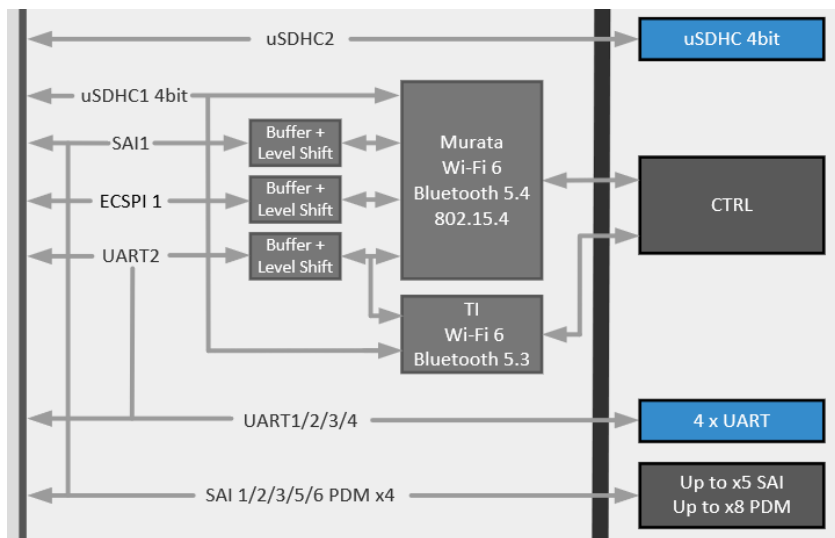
uSDHC2

uSDHC 4bit

uSDHC1 4bit

SAI1

Buffer + Level Shift

ECSPI 1

Buffer + Level Shift

UART2

Buffer + Level Shift

Murata Wi-Fi 6 Bluetooth 5.4 802.15.4

CTRL

TI Wi-Fi 6 Bluetooth 5.3

UART1/2/3/4

4 x UART

SAI 1/2/3/5/6 PDM x4

Up to x5 SAI Up to x8 PDM